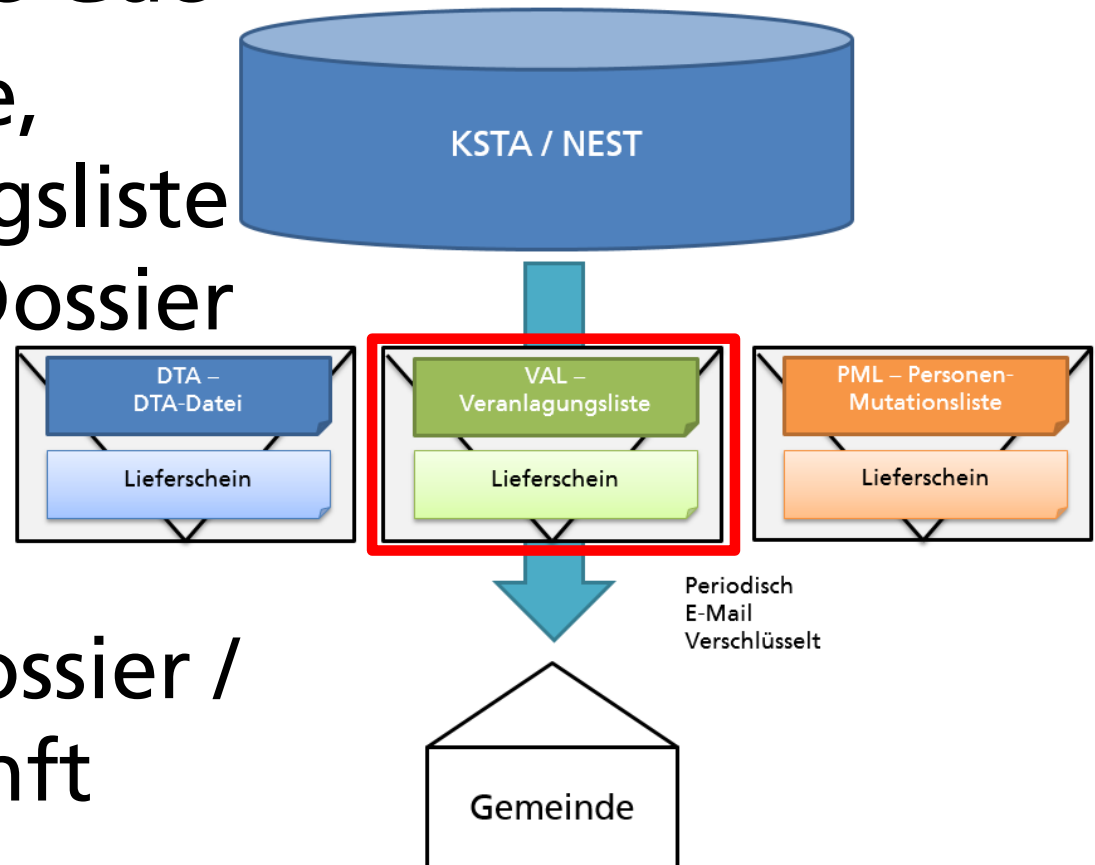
e,
gsliste
ossier

ossier /
nft

KSTA / NEST

DTA –
DTA-Datei

Lieferschein

VAL –
Veranlagungsliste

Lieferschein

PML – Personen-
Mutationsliste

Lieferschein

Periodisch
E-Mail
Verschlüsselt

Gemeinde